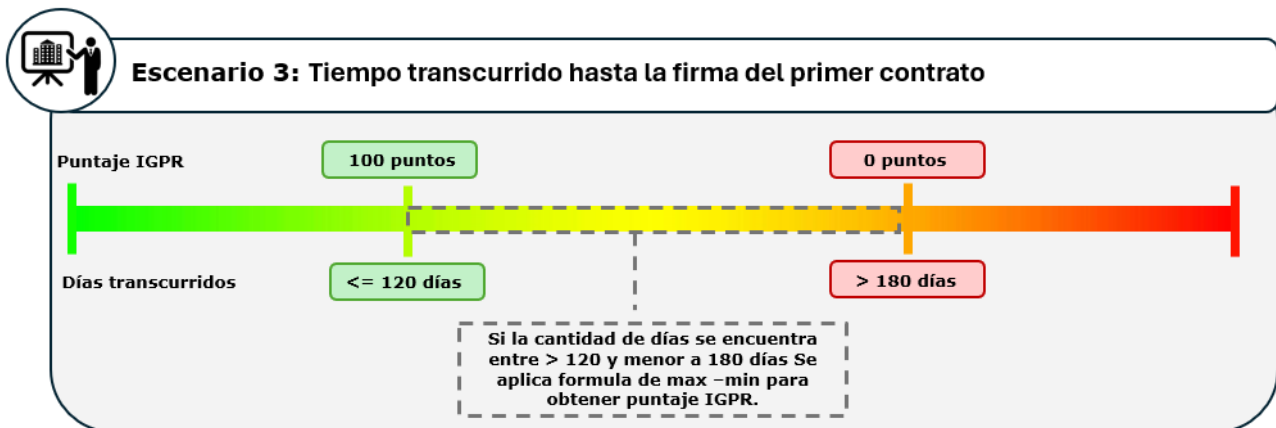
Escenario 3: Tiempo transcurrido hasta la firma del primer contrato

Puntaje IGPR

100 puntos

0 puntos

Días transcurridos

<= 120 días

> 180 días

Si la cantidad de días se encuentra entre > 120 y menor a 180 días Se aplica formula de max –min para obtener puntaje IGPR.